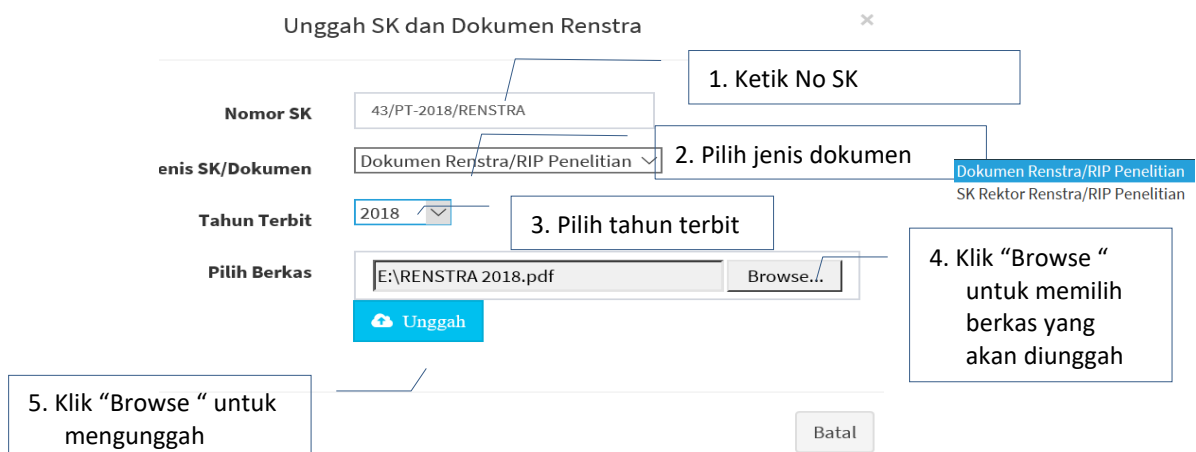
Unggah SK dan Dokumen Renstra

×

1. Ketik No SK

Nomor SK
43/PT-2018/RENSTRA

2. Pilih jenis dokumen

enis SK/Dokumen
Dokumen Renstra/RIP Penelitian

Dokumen Renstra/RIP Penelitian
SK Rektor Renstra/RIP Penelitian

Tahun Terbit
2018

3. Pilih tahun terbit

Pilih Berkas
E:\RENSTRA 2018.pdf
Browse...

4. Klik “Browse “ untuk memilih berkas yang akan diunggah

Unggah

5. Klik “Browse “ untuk mengunggah

Batal